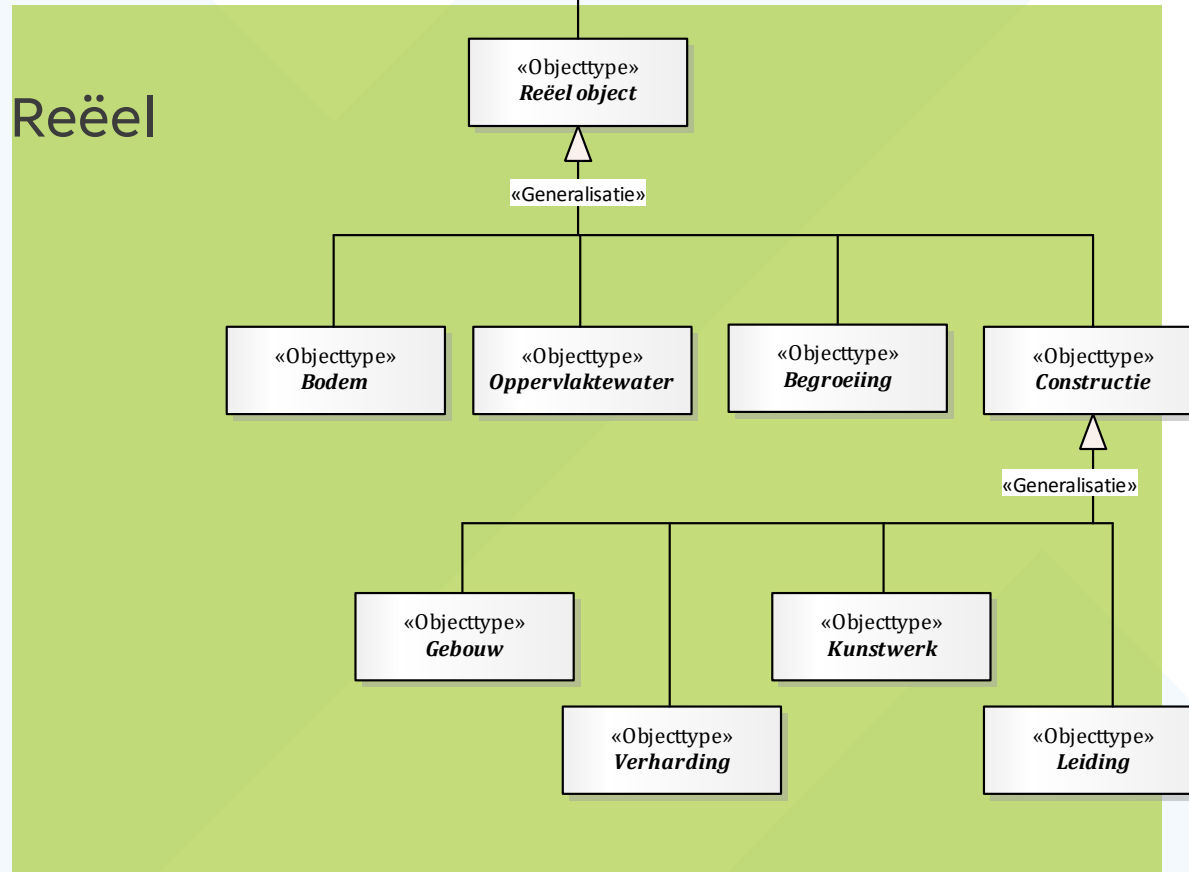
Reëel

«Objecttype»
**Reëel object**

«Generalisatie»

«Objecttype»
**Bodem**

«Objecttype»
**Oppervlaktewater**

«Objecttype»
**Begroeiing**

«Objecttype»
**Constructie**

«Generalisatie»

«Objecttype»
**Gebouw**

«Objecttype»
**Kunstwerk**

«Objecttype»
**Verharding**

«Objecttype»
**Leiding**